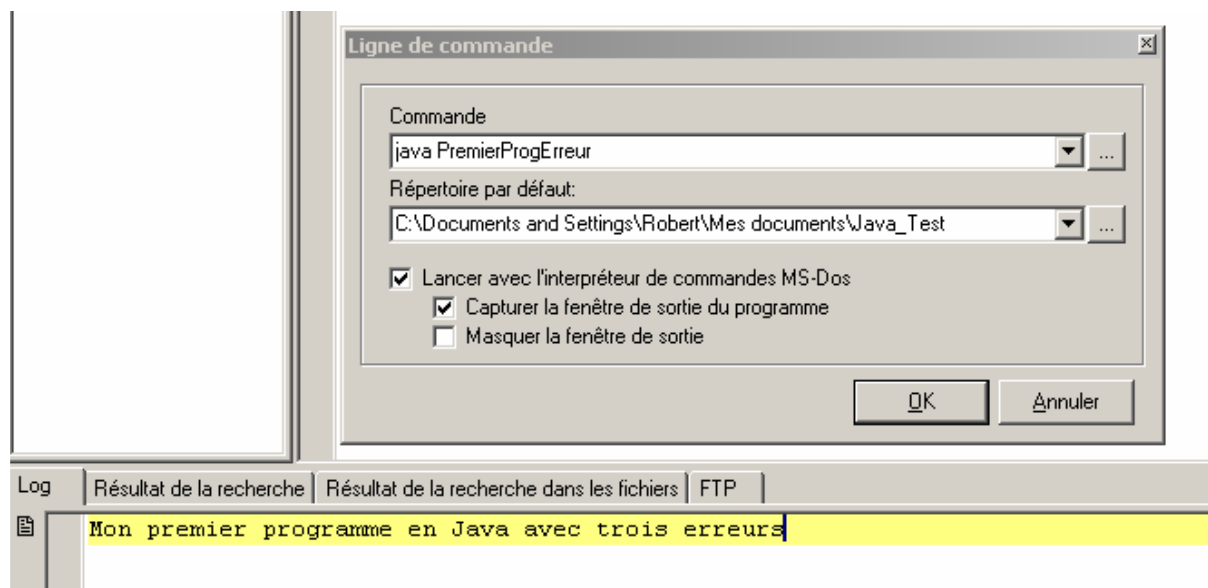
Ligne de commande

Commande
java PremierProgErreur

Répertoire par défaut:
C:\Documents and Settings\Robert\Mes documents\Java_Test

Lancer avec l'interpréteur de commandes MS-Dos
Capturer la fenêtre de sortie du programme
Masquer la fenêtre de sortie

OK
Annuler

Log | Résultat de la recherche | Résultat de la recherche dans les fichiers | FTP

Mon premier programme en Java avec trois erreurs